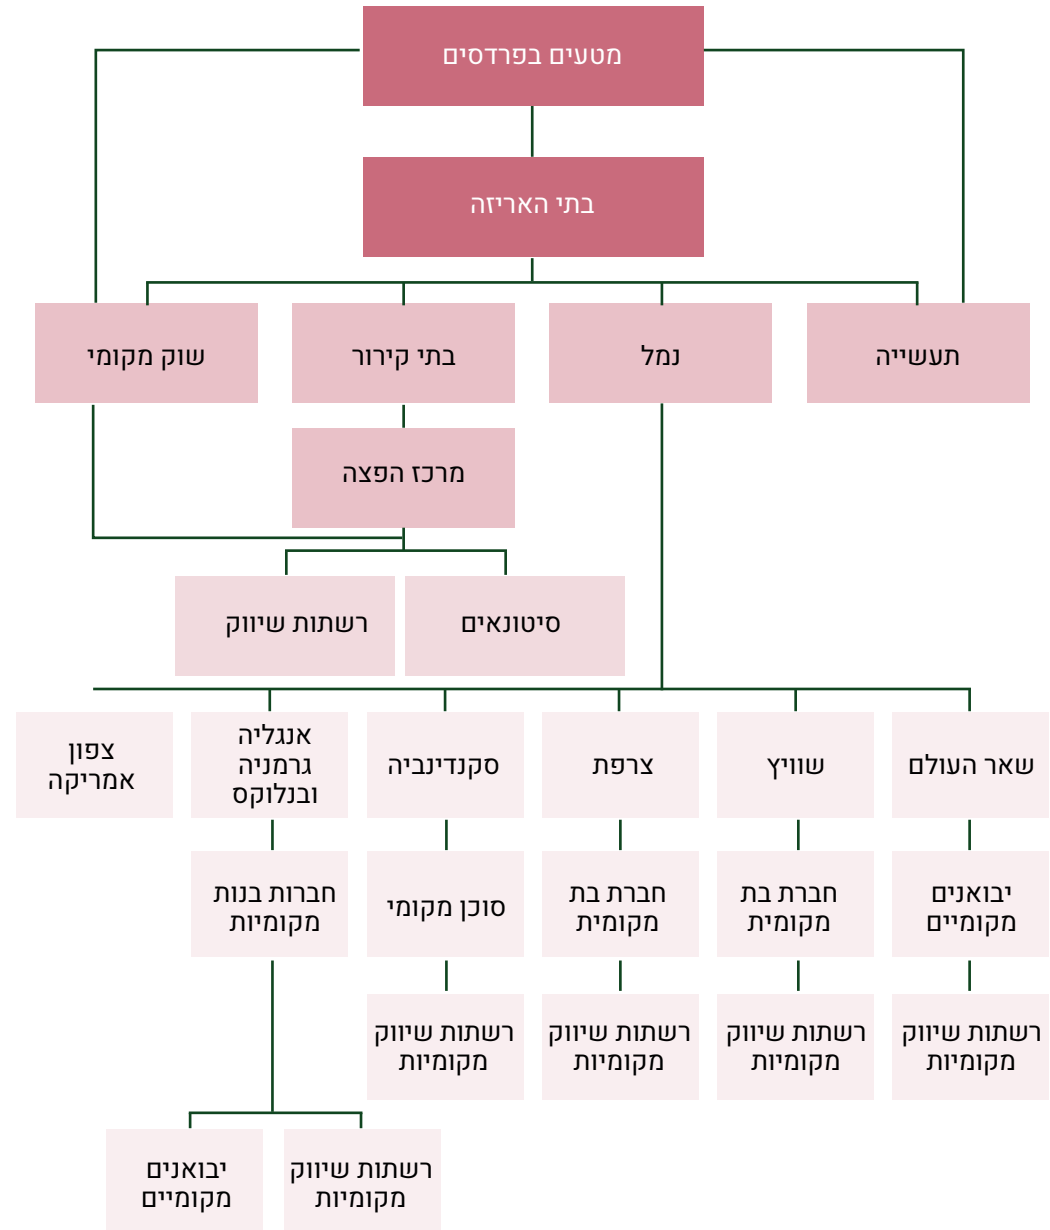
מטעים בפרדסים

בתי האריזה

תעשייה

נמל

בתי קירור

שוק מקומי

מרכז הפצה

סיטונאים

רשתות שיווק

שאר העולם

שוויץ

צרפת

סקנדינביה

אנגליה גרמניה ובנלוקס

צפון אמריקה

יבואנים מקומיים

חברת בת מקומית

חברת בת מקומית

סוכן מקומי

חברות בנות מקומיות

רשתות שיווק מקומיות

רשתות שיווק מקומיות

רשתות שיווק מקומיות

רשתות שיווק מקומיות

רשתות שיווק מקומיות

יבואנים מקומיים